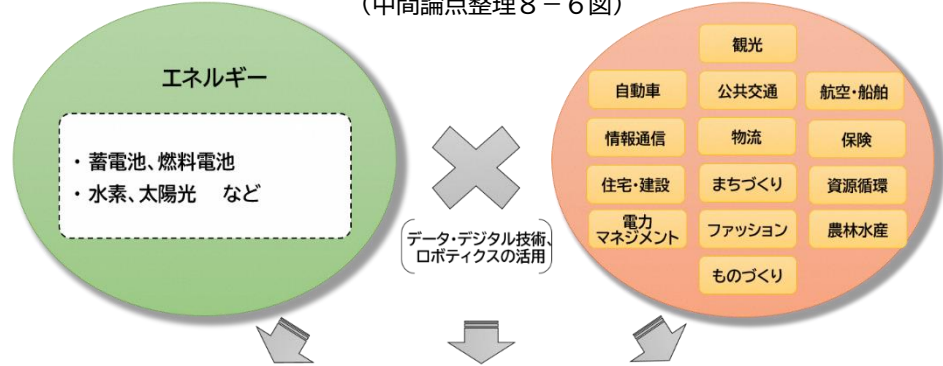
（中間論点整理８－６図）

エネルギー

・蓄電池、燃料電池
・水素、太陽光　など

データ・デジタル技術、ロボティクスの活用

観光

自動車

公共交通

航空・船舶

情報通信

物流

保険

住宅・建設

まちづくり

資源循環

電力マネジメント

ファッション

農林水産

ものづくり